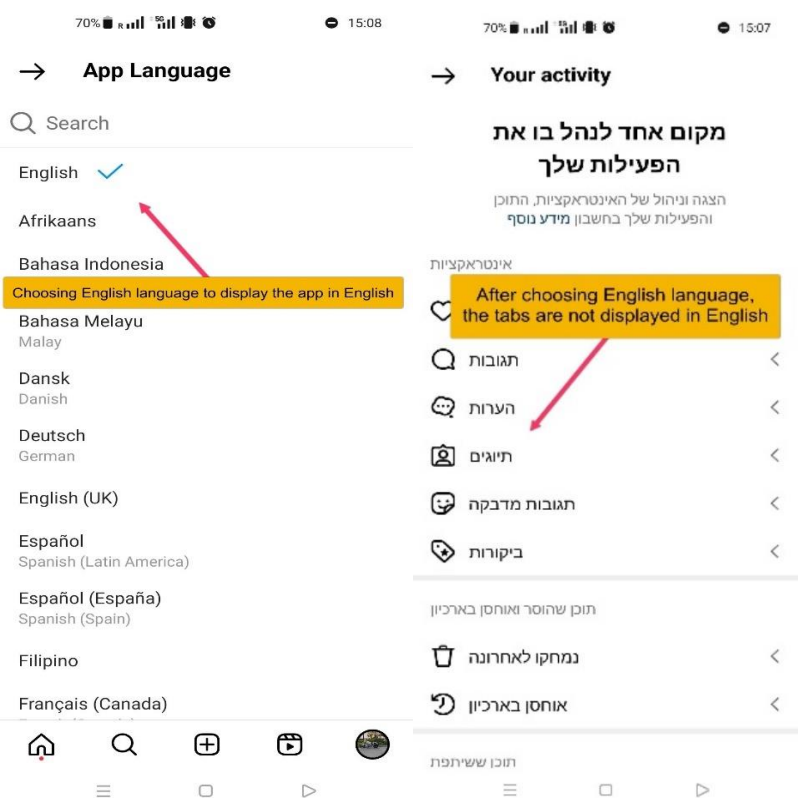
70% 15:08

App Language

Search

English

Afrikaans

Bahasa Indonesia

Choosing English language to display the app in English

Bahasa Melayu
Malay

Dansk
Danish

Deutsch
German

English (UK)

Español
Spanish (Latin America)

Español (España)
Spanish (Spain)

Filipino

Français (Canada)

70% 15:07

Your activity

מקום אחד לנהל בו את הפעילות שלך

הצגה וניהול של האינטראקציות, התוכן והפעילות שלך בחשבון מידע נוסף

אינטראקציות

After choosing English language, the tabs are not displayed in English

תגובות

הערות

תיוגים

תגובות מדבקה

ביקורות

תוכן שהוסר ואוחסן בארכיון

נמחקו לאחרונה

אוחסן בארכיון

תוכן ששיתפת